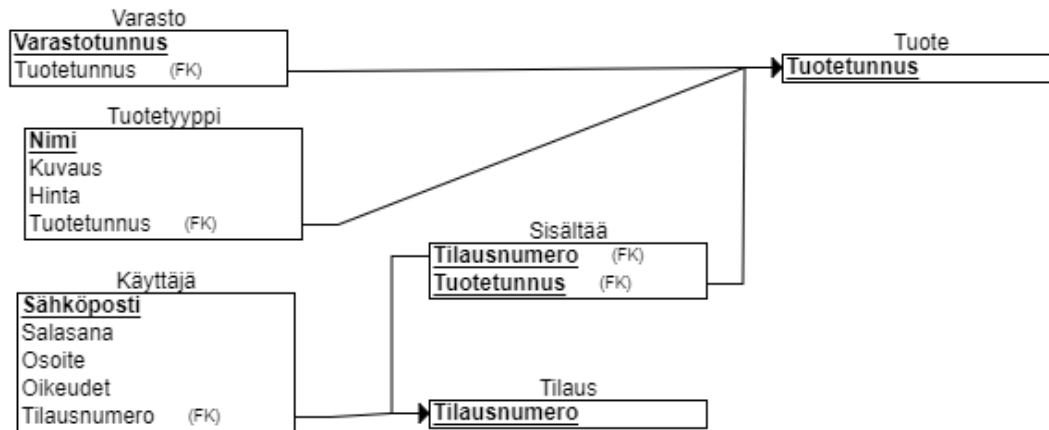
Varasto

**Varastotunnus**
Tuotetunnus (FK)

Tuote

**Tuotetunnus**

Tuotetyyppi

**Nimi**
Kuvaus
Hinta
Tuotetunnus (FK)

Sisältää

**Tilausnumero** (FK)
**Tuotetunnus** (FK)

Käyttäjä

**Sähköposti**
Salasana
Osoite
Oikeudet
Tilausnumero (FK)

Tilaus

**Tilausnumero**